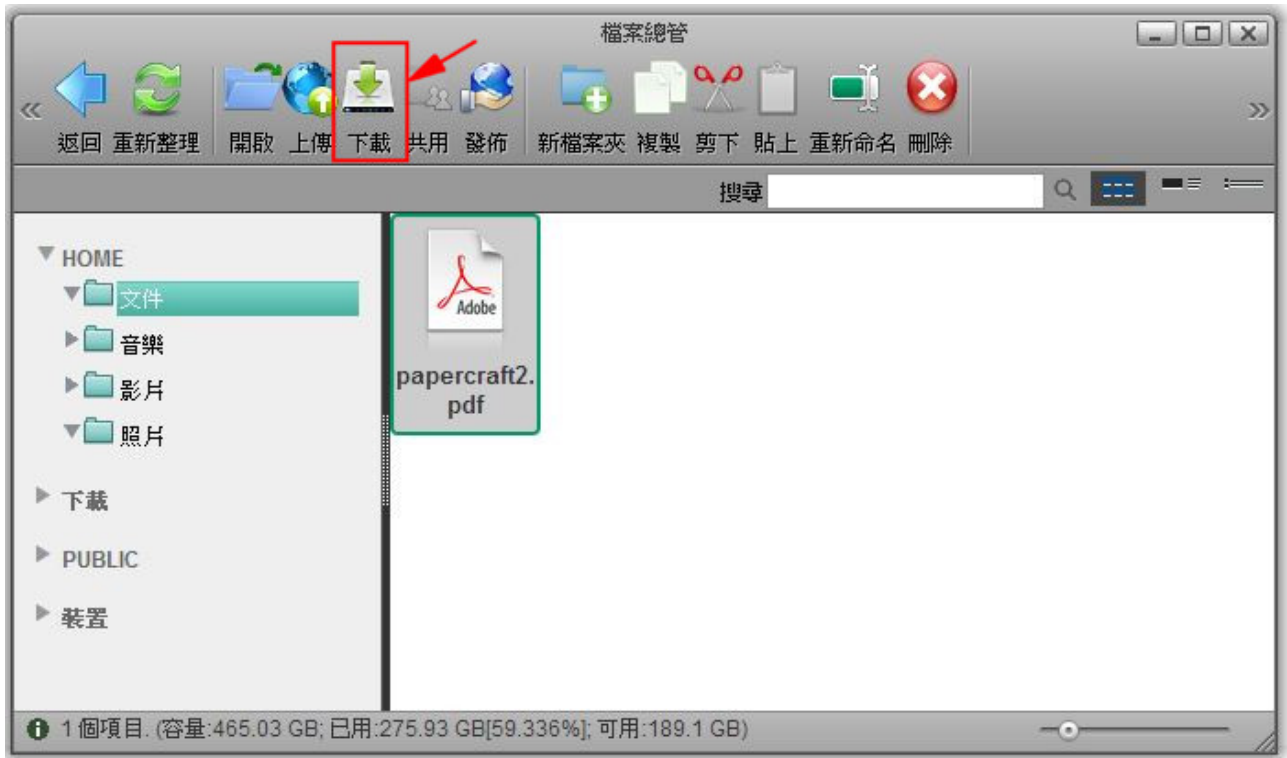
檔案總管

返回 重新整理 開啟 上傳 下載 共用 發佈 新檔案夾 複製 剪下 貼上 重新命名 刪除

搜尋

HOME
文件
音樂
影片
照片
下載
PUBLIC
裝置

Adobe
papercraft2.pdf

1 個項目. (容量:465.03 GB; 已用:275.93 GB[59.336%]; 可用:189.1 GB)